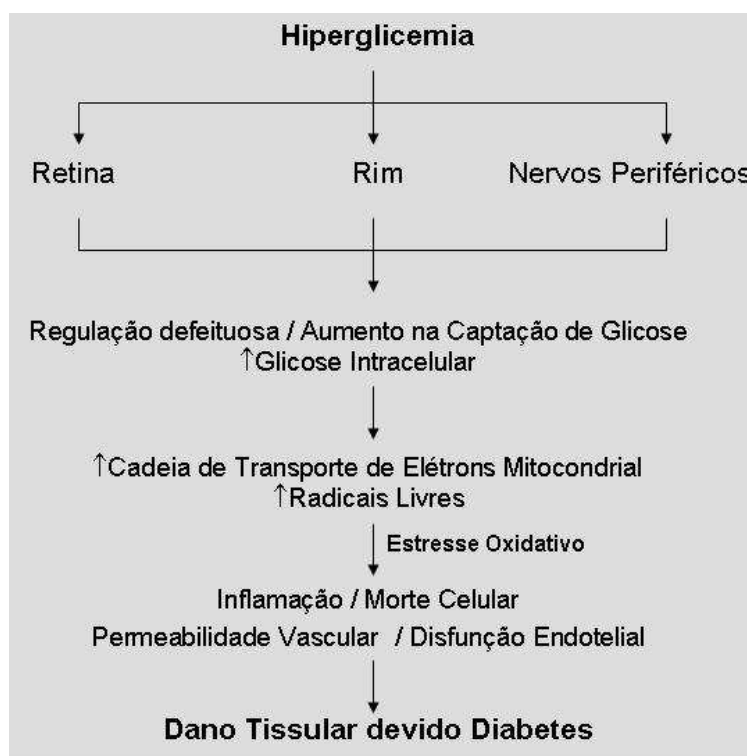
**Hiperglicemia**

Retina

Rim

Nervos Periféricos

Regulação defeituosa / Aumento na Captação de Glicose
$\uparrow$Glicose Intracelular

$\uparrow$Cadeia de Transporte de Elétrons Mitocondrial
$\uparrow$Radicais Livres

Estresse Oxidativo

Inflamação / Morte Celular
Permeabilidade Vascular / Disfunção Endotelial

**Dano Tissular devido Diabetes**